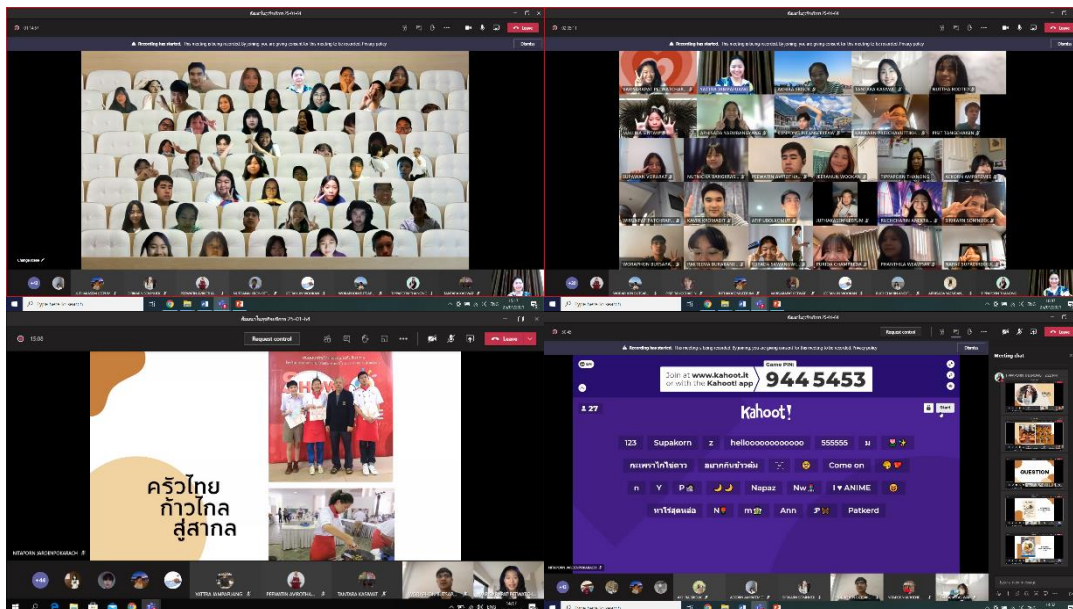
Recording has started.

Recording has started.

Leave

Leave

Type here to search

Type here to search

15:00

Request control

Leave

ครัวไทย ก้าวไกล สู่สากล

Request control

Leave

Recording has started.

Meeting chat

Join at www.kahoot.it or with the Kahoot! app

Game PIN:

944 5453

27

Kahoot!

Start

123

Supakorn

z

hellooooooooooooo

555555

ม

กะเพราไก่ไข่ดาว

อยากกินข้าวมัน

Come on

n

Y

P

Napaz

Nw

I ♥ ANIME

ทาโร่สุดหล่อ

N

m

Ann

Patkerd

QUESTION

+40

+12

+22

+41

+42

Type here to search

Type here to search